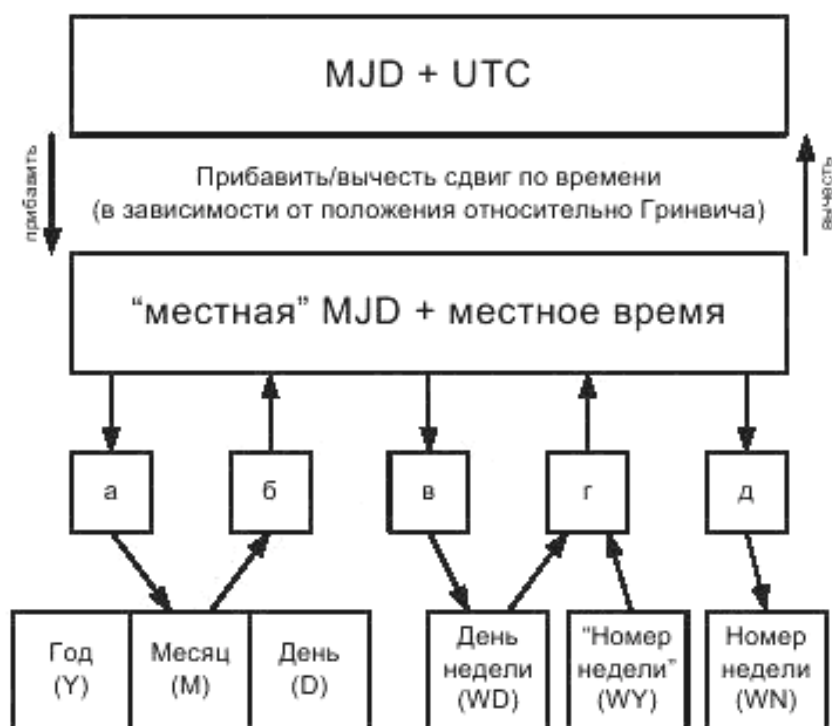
MJD + UTC

прибавить

Прибавить/вычесть сдвиг по времени (в зависимости от положения относительно Гринвича)

вычесть

“местная” MJD + местное время

а

б

в

г

д

Год (Y)

Месяц (M)

День (D)

День недели (WD)

"Номер недели" (WY)

Номер недели (WN)